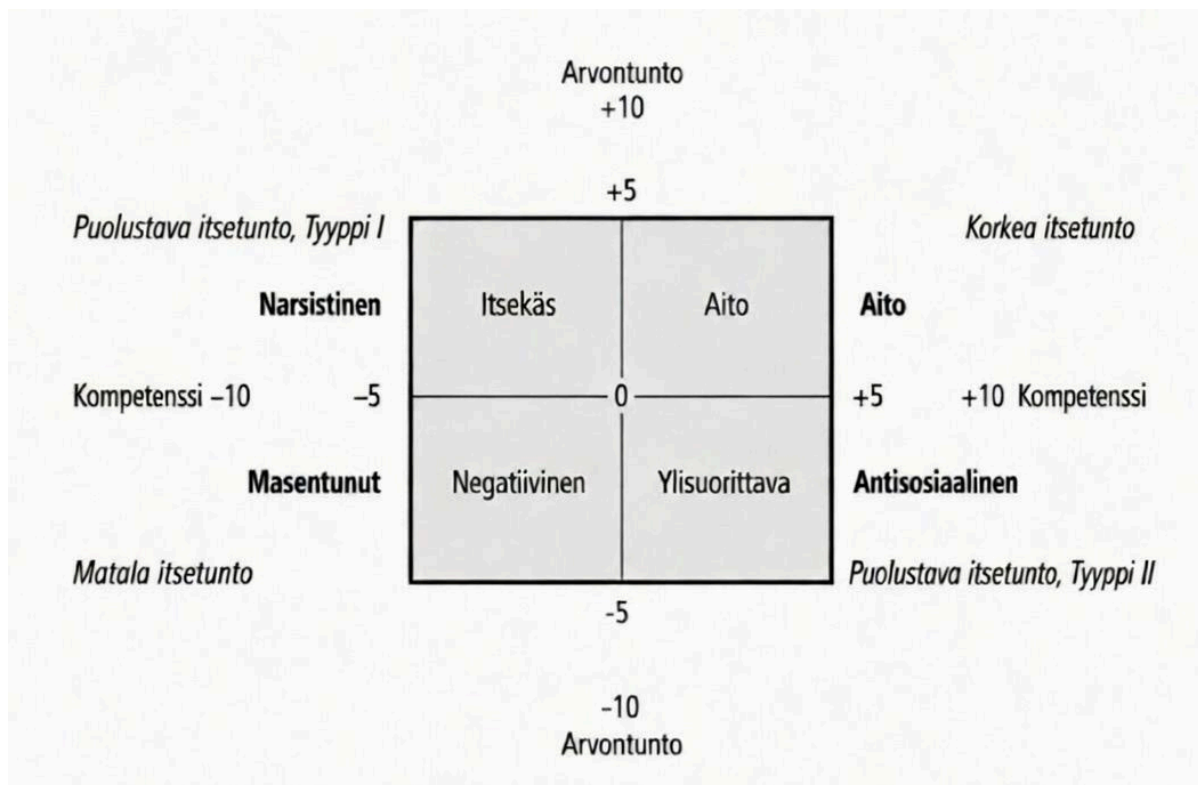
Arvontunto
+10

+5

Puolustava itsetunto, Tyyppi I

Korkea itsetunto

Narsistinen

Itsekäs

Aito

Aito

Kompetenssi –10

–5

0

+5

+10 Kompetenssi

Masentunut

Negatiivinen

Ylisuorittava

Antisosiaalinen

Matala itsetunto

Puolustava itsetunto, Tyyppi II

-5

-10
Arvontunto